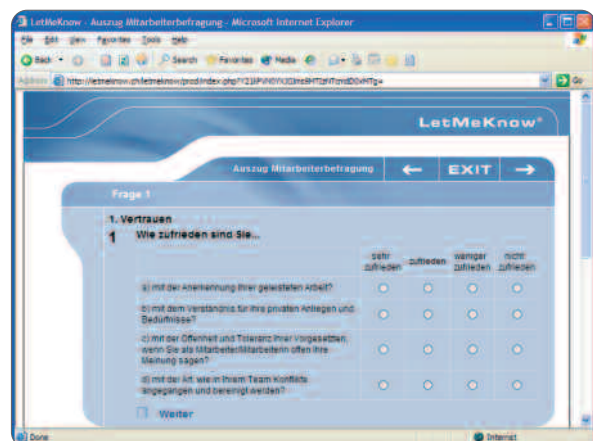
LetMeKnow - Auszug Mitarbeiterbefragung - Microsoft Internet Explorer

File Edit View Favorites Tools Help

Back Search Favorites Media

Address http://letmeknow.ch/letmeknow/prod/index.php?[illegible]

Go

LetMeKnow®

Auszug Mitarbeiterbefragung

EXIT

Frage 1

1. Vertrauen

1 Wie zufrieden sind Sie...

| | sehr zufrieden | zufrieden | weniger zufrieden | nicht zufrieden |
|---|---|---|---|---|
| a) mit der Anerkennung Ihrer geleisteten Arbeit? | ○ | ○ | ○ | ○ |
| b) mit dem Verständnis für Ihre privaten Anliegen und Bedürfnisse? | ○ | ○ | ○ | ○ |
| c) mit der Offenheit und Toleranz Ihrer Vorgesetzten, wenn Sie als Mitarbeiter/Mitarbeiterin offen Ihre Meinung sagen? | ○ | ○ | ○ | ○ |
| d) mit der Art, wie in Ihrem Team Konflikte angegangen und bereinigt werden? | ○ | ○ | ○ | ○ |

Weiter

Done

Internet